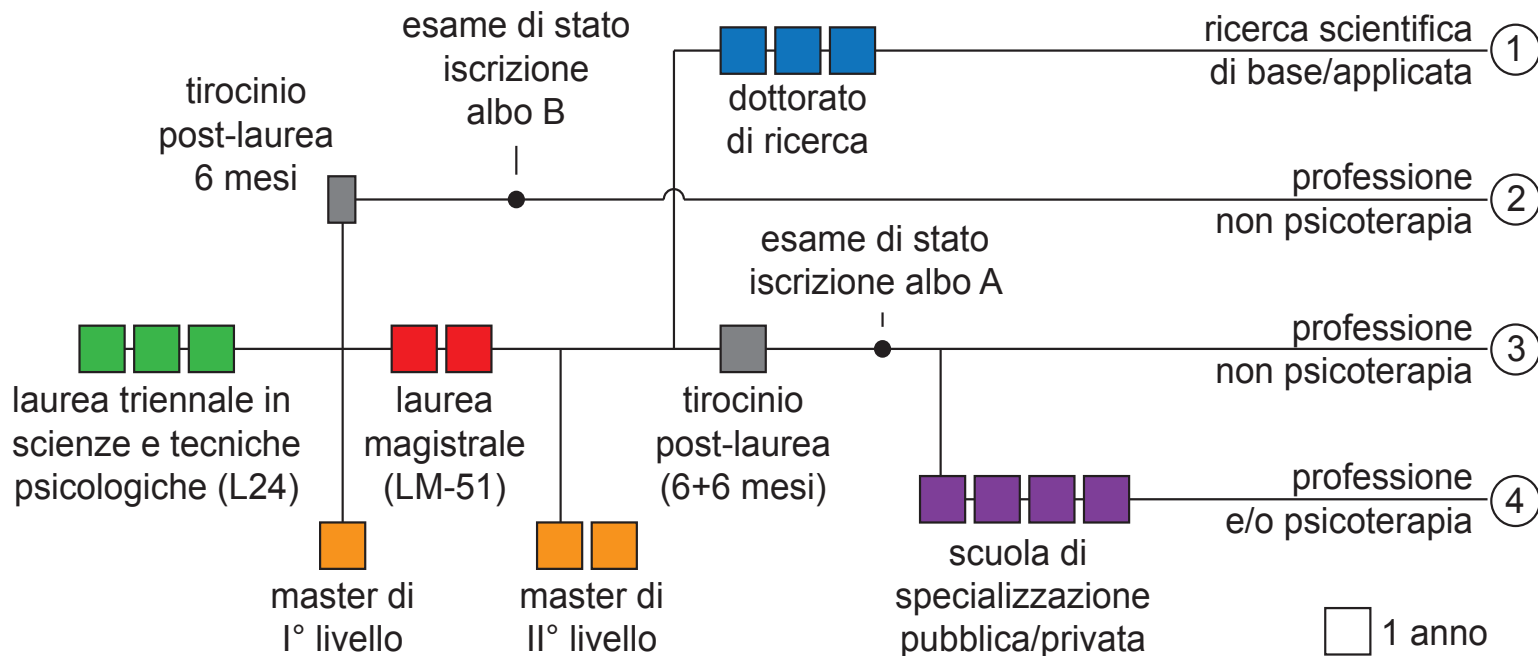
esame di stato
iscrizione
albo B

tirocinio
post-laurea
6 mesi

dottorato
di ricerca

ricerca scientifica
di base/applicata
1

professione
non psicoterapia
2

esame di stato
iscrizione albo A

professione
non psicoterapia
3

laurea triennale in
scienze e tecniche
psicologiche (L24)

laurea
magistrale
(LM-51)

tirocinio
post-laurea
(6+6 mesi)

professione
e/o psicoterapia
4

master di
I° livello

master di
II° livello

scuola di
specializzazione
pubblica/privata

1 anno